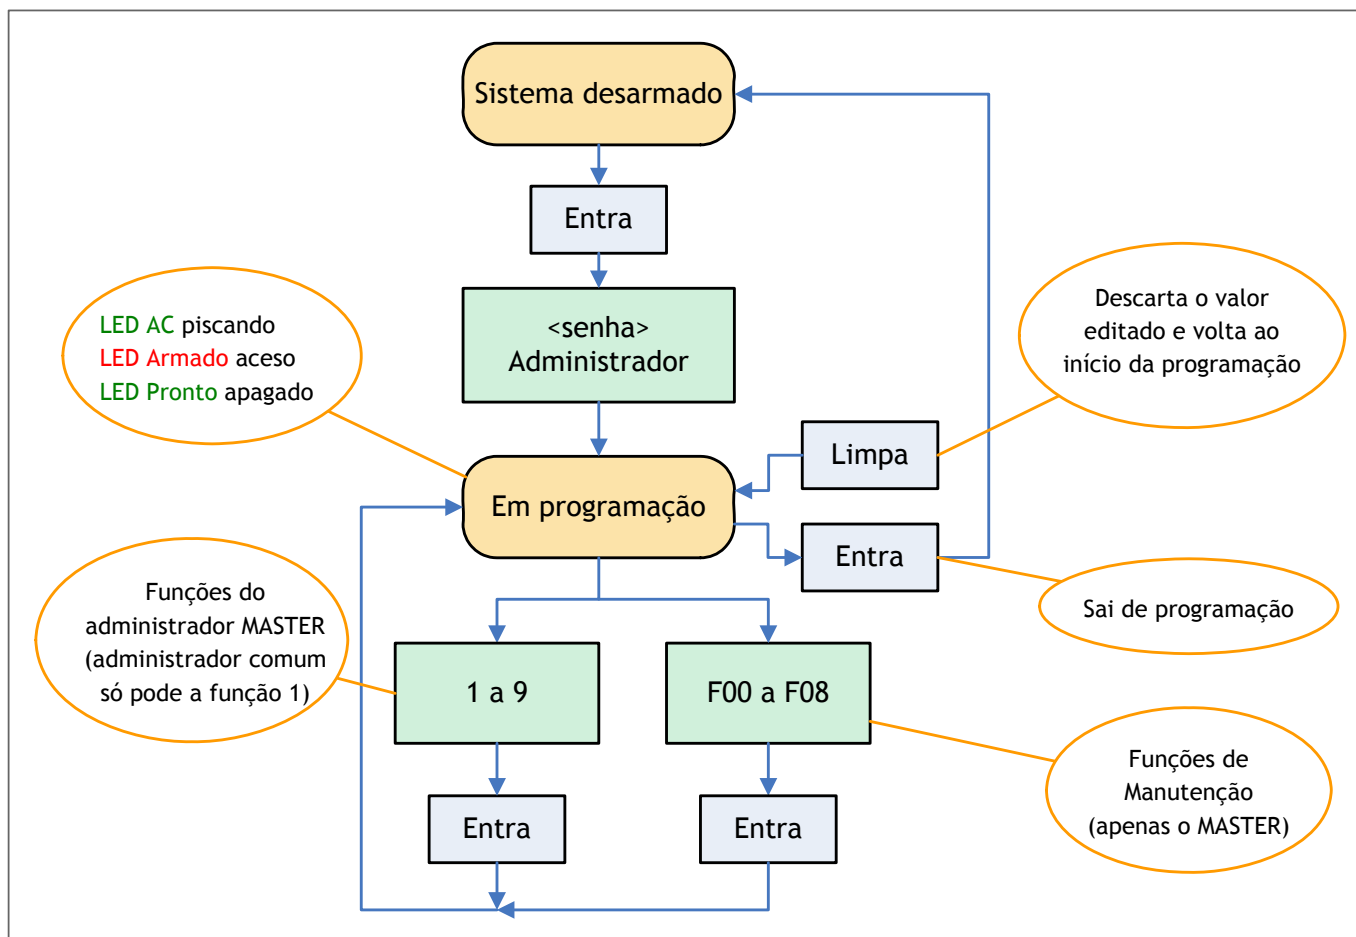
Sistema desarmado

Entra

<senha>
Administrador

LED AC piscando
LED Armado aceso
LED Pronto apagado

Descarta o valor editado e volta ao início da programação

Limpa

Em programação

Entra

Sai de programação

Funções do administrador MASTER (administrador comum só pode a função 1)

1 a 9

F00 a F08

Funções de Manutenção (apenas o MASTER)

Entra

Entra